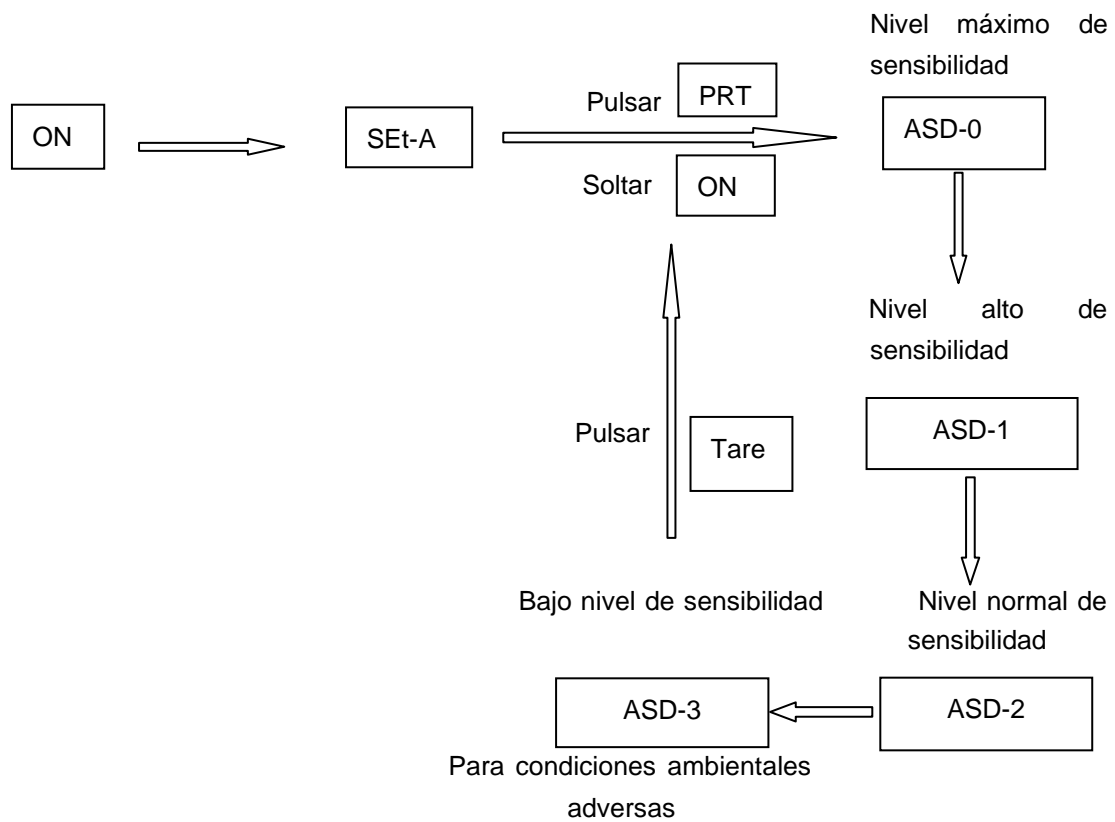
ON

SEt-A

Pulsar PRT

Soltar ON

Nivel máximo de sensibilidad

ASD-0

Nivel alto de sensibilidad

ASD-1

Pulsar Tare

Bajo nivel de sensibilidad

Nivel normal de sensibilidad

ASD-2

ASD-3

Para condiciones ambientales adversas